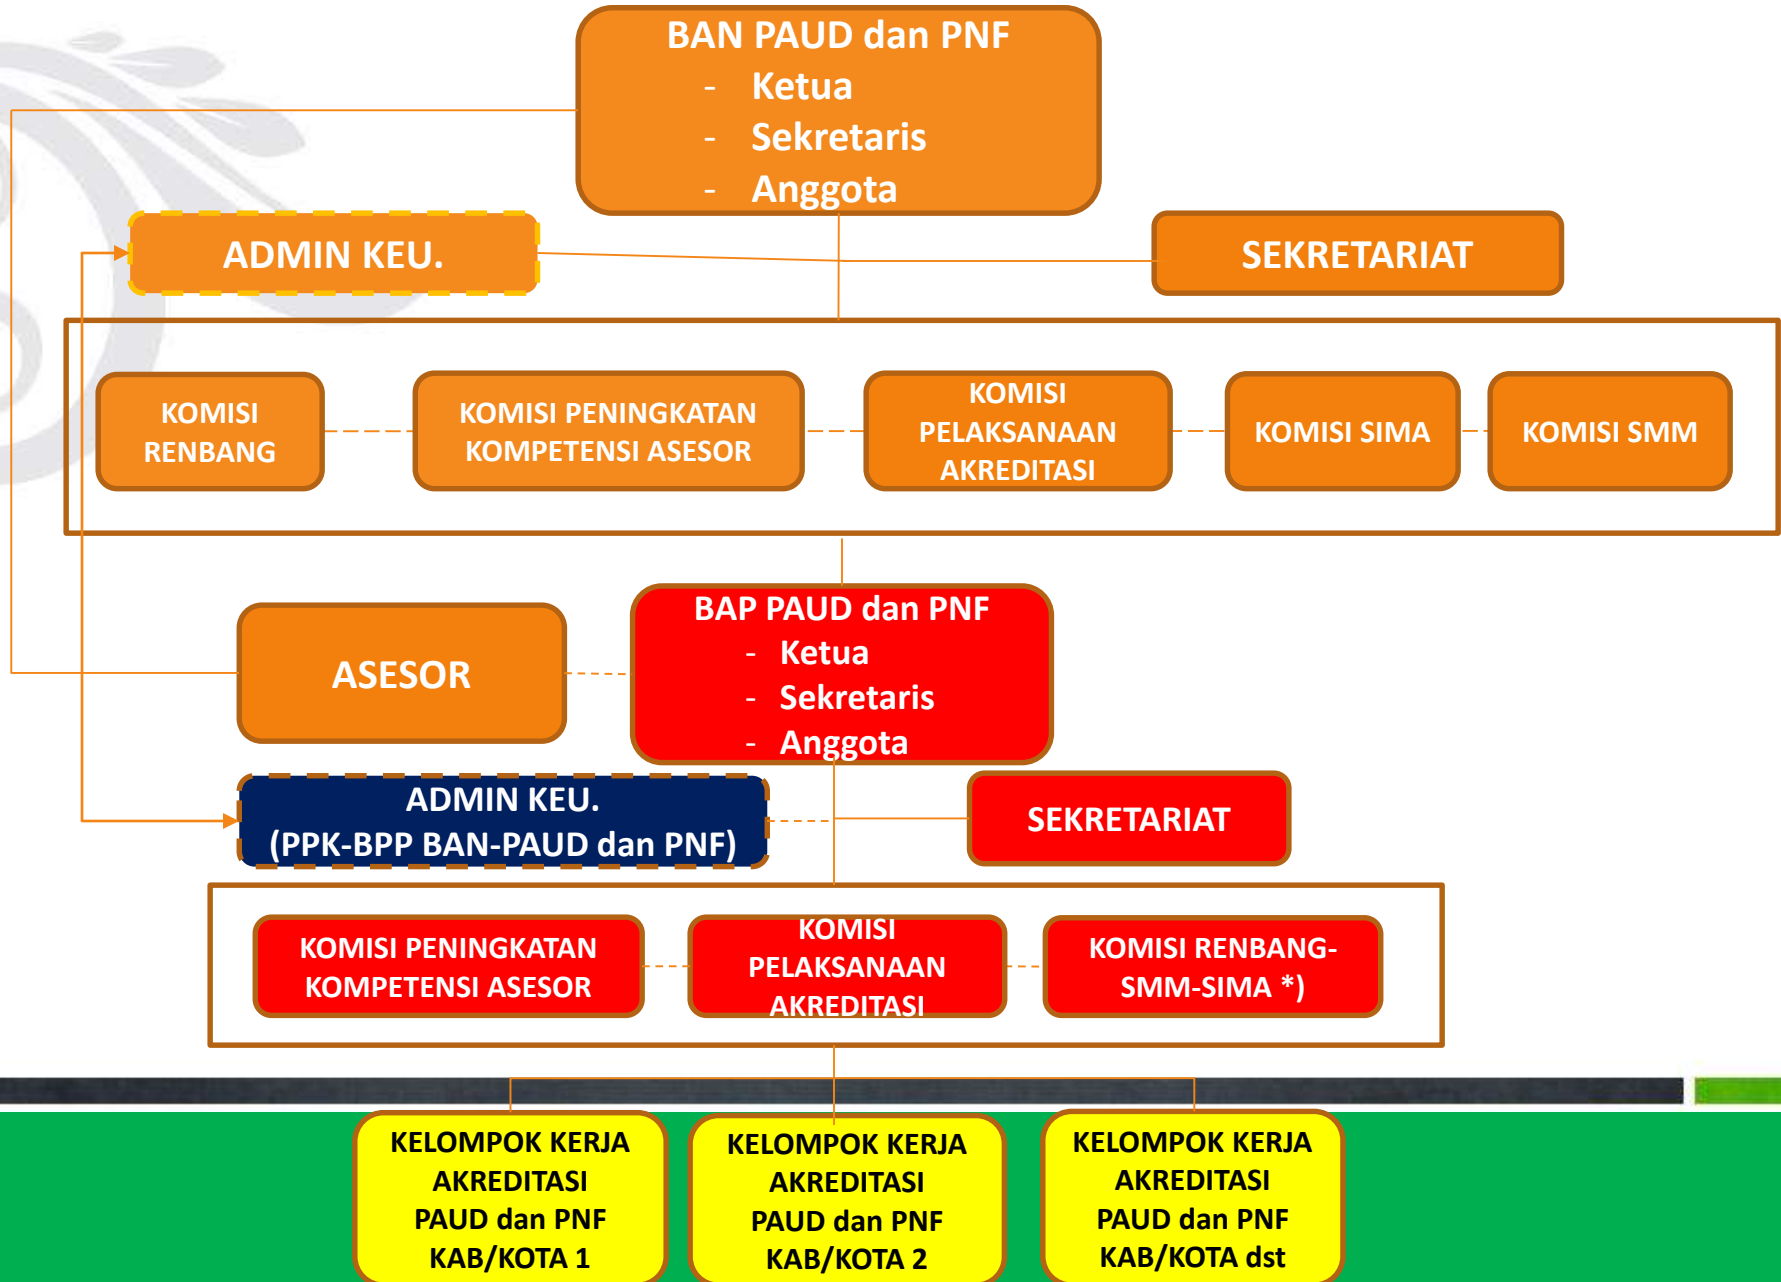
BAN PAUD dan PNF
- Ketua
- Sekretaris
- Anggota

ADMIN KEU.

SEKRETARIAT

KOMISI RENBANG

KOMISI PENINGKATAN KOMPETENSI ASESOR

KOMISI PELAKSANAAN AKREDITASI

KOMISI SIMA

KOMISI SMM

ASESOR

BAP PAUD dan PNF
- Ketua
- Sekretaris
- Anggota

ADMIN KEU.
(PPK-BPP BAN-PAUD dan PNF)

SEKRETARIAT

KOMISI PENINGKATAN KOMPETENSI ASESOR

KOMISI PELAKSANAAN AKREDITASI

KOMISI RENBANG-SMM-SIMA *)

KELOMPOK KERJA AKREDITASI PAUD dan PNF KAB/KOTA 1

KELOMPOK KERJA AKREDITASI PAUD dan PNF KAB/KOTA 2

KELOMPOK KERJA AKREDITASI PAUD dan PNF KAB/KOTA dst